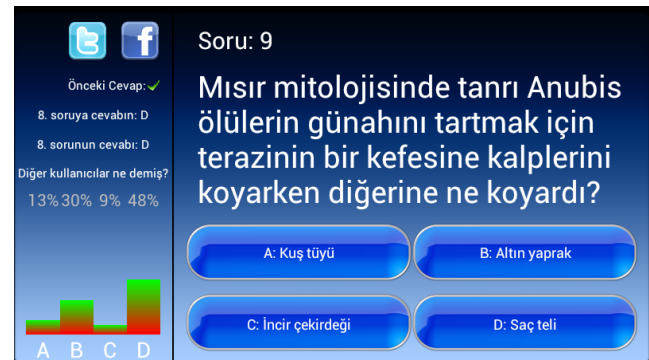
Önceki Cevap: ✓

8. soruya cevabın: D

8. sorunun cevabı: D

Diğer kullanıcılar ne demiş?

13% 30% 9% 48%

A B C D

Soru: 9

Mısır mitolojisinde tanrı Anubis ölülerin günahını tartmak için terazinin bir kefesine kalplerini koyarken diğerine ne koyardı?

A: Kuş tüyü

B: Altın yaprak

C: İncir çekirdeği

D: Saç teli